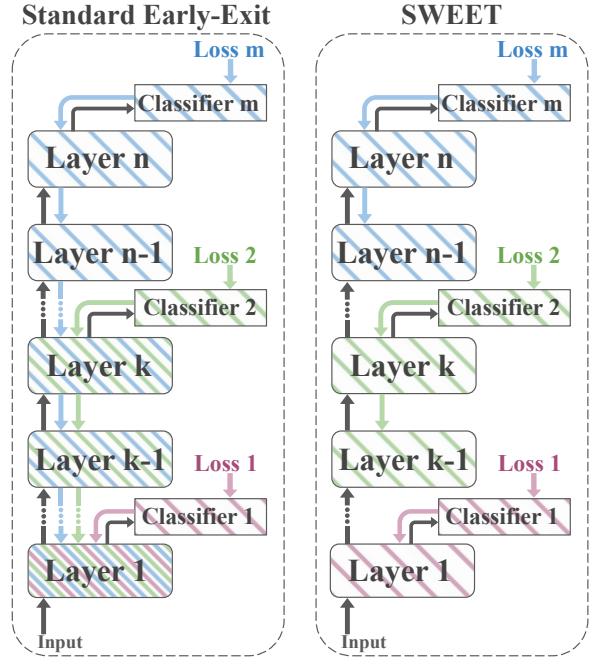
Standard Early-Exit

Loss m
Classifier m
Layer n
Layer n-1
Loss 2
Classifier 2
Layer k
Layer k-1
Loss 1
Classifier 1
Layer 1
Input

SWEET

Loss m
Classifier m
Layer n
Layer n-1
Loss 2
Classifier 2
Layer k
Layer k-1
Loss 1
Classifier 1
Layer 1
Input